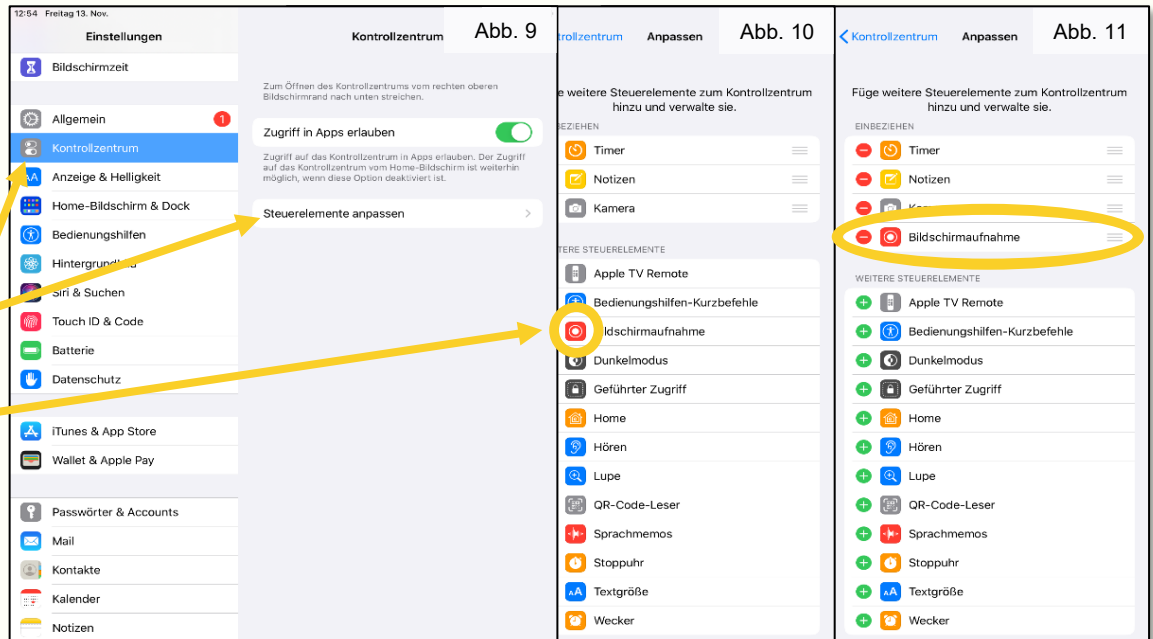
12:54 Freitag 13. Nov.

Einstellungen

Bildschirmzeit

Allgemein 1

Kontrollzentrum

Anzeige & Helligkeit

Home-Bildschirm & Dock

Bedienungshilfen

Hintergrund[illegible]

Siri & Suchen

Touch ID & Code

Batterie

Datenschutz

iTunes & App Store

Wallet & Apple Pay

Passwörter & Accounts

Mail

Kontakte

Kalender

Notizen

Kontrollzentrum

Abb. 9

Zum Öffnen des Kontrollzentrums vom rechten oberen Bildschirmrand nach unten streichen.

Zugriff in Apps erlauben

Zugriff auf das Kontrollzentrum in Apps erlauben. Der Zugriff auf das Kontrollzentrum vom Home-Bildschirm ist weiterhin möglich, wenn diese Option deaktiviert ist.

Steuerelemente anpassen

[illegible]ntrollzentrum Anpassen

Abb. 10

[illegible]e weitere Steuerelemente zum Kontrollzentrum hinzu und verwalte sie.

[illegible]BEZIEHEN

Timer

Notizen

Kamera

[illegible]TERE STEUERELEMENTE

Apple TV Remote

Bedienungshilfen-Kurzbefehle

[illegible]ildschirmaufnahme

Dunkelmodus

Geführter Zugriff

Home

Hören

Lupe

QR-Code-Leser

Sprachmemos

Stoppuhr

Textgröße

Wecker

Kontrollzentrum Anpassen

Abb. 11

Füge weitere Steuerelemente zum Kontrollzentrum hinzu und verwalte sie.

EINBEZIEHEN

Timer

Notizen

Ka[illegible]

Bildschirmaufnahme

WEITERE STEUERELEMENTE

Apple TV Remote

Bedienungshilfen-Kurzbefehle

Dunkelmodus

Geführter Zugriff

Home

Hören

Lupe

QR-Code-Leser

Sprachmemos

Stoppuhr

Textgröße

Wecker